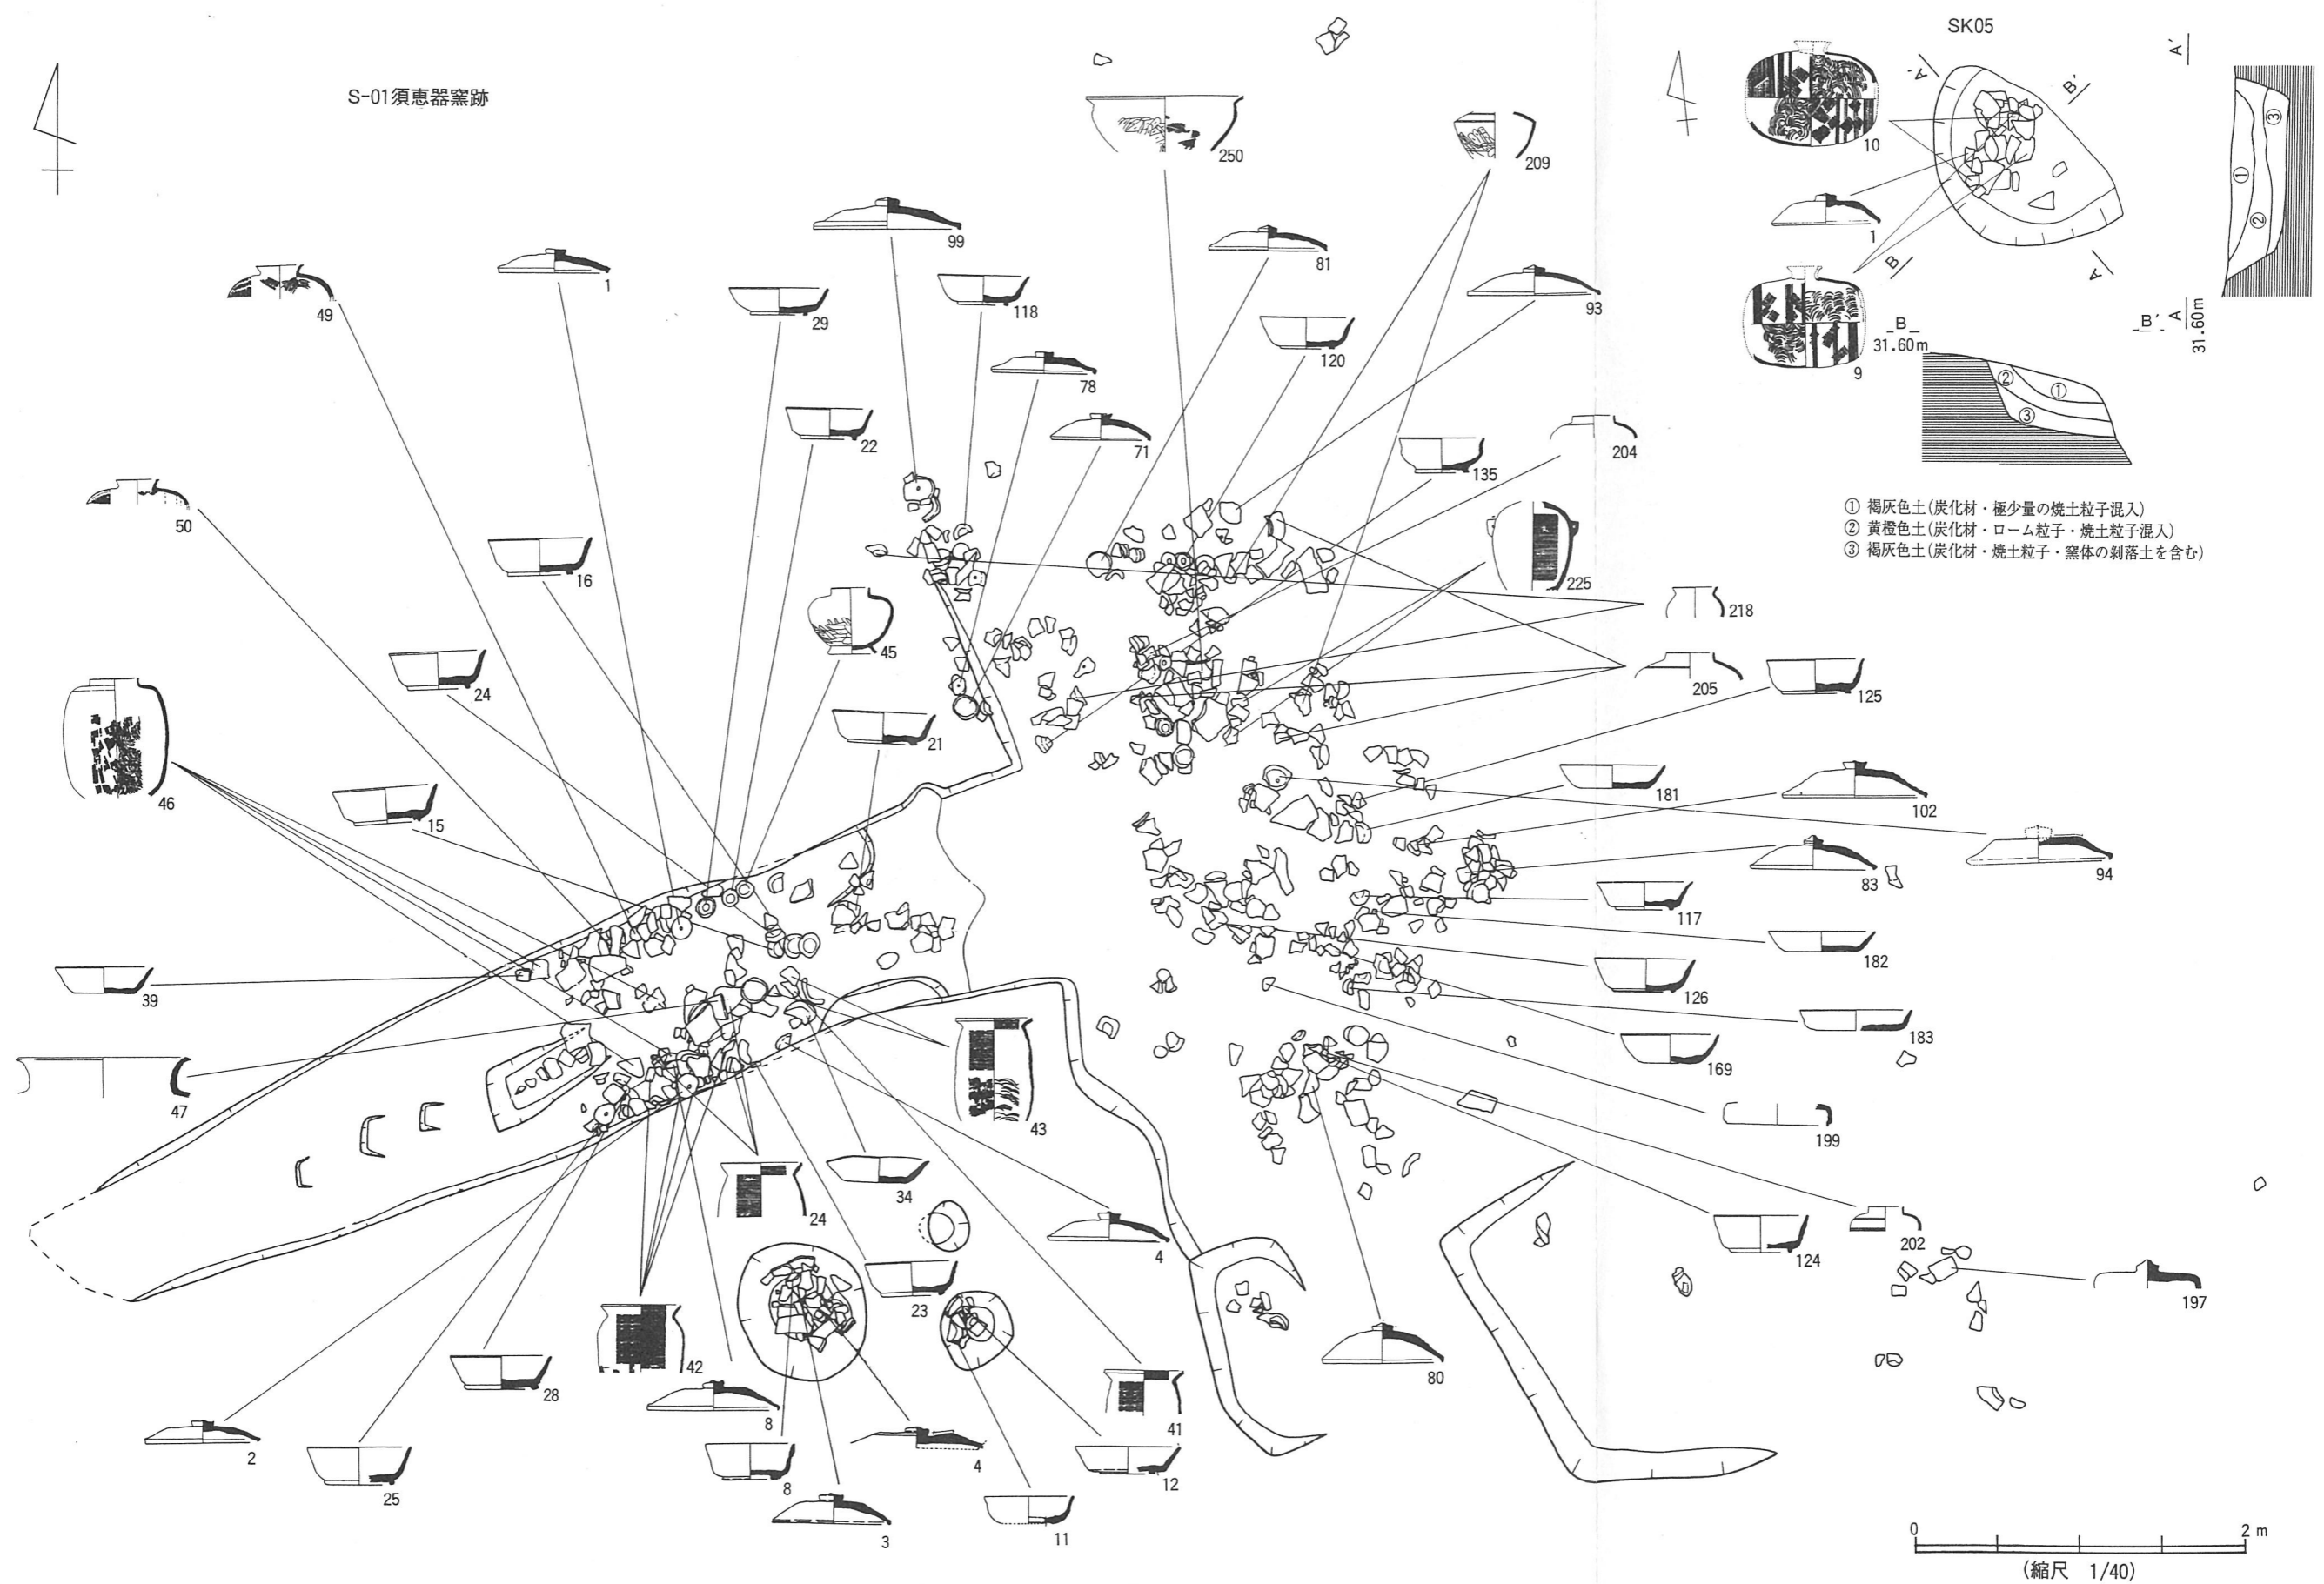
S-01須恵器窯跡

250
209
99
81
1
118
49
29
93
120
78
71
22
135
204
50
16
225
218
45
24
205
125
46
21
181
102
15
94
83
117
39
182
126
183
47
43
169
199
24
34
4
124
202
23
197
42
28
80
41
8
2
4
25
8
12
3
11

SK05
A'
B'
10
1
B
A
9
B
31.60m
B'
A
31.60m
①
②
③

① 褐灰色土(炭化材・極少量の焼土粒子混入)
② 黄橙色土(炭化材・ローム粒子・焼土粒子混入)
③ 褐灰色土(炭化材・焼土粒子・窯体の剥落土を含む)

0
2 m
(縮尺 1/40)